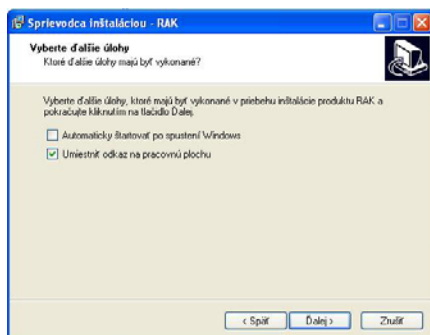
Sprievodca inštaláciou - RAK

Vyberte ďalšie úlohy

Ktoré ďalšie úlohy majú byť vykonané?

Vyberte ďalšie úlohy, ktoré majú byť vykonané v priebehu inštalácie produktu RAK a pokračujte kliknutím na tlačidlo Ďalej.

Automaticky štartovať po spustení Windows

Umiestniť odkaz na pracovnú plochu

< Späť

Ďalej >

Zrušiť